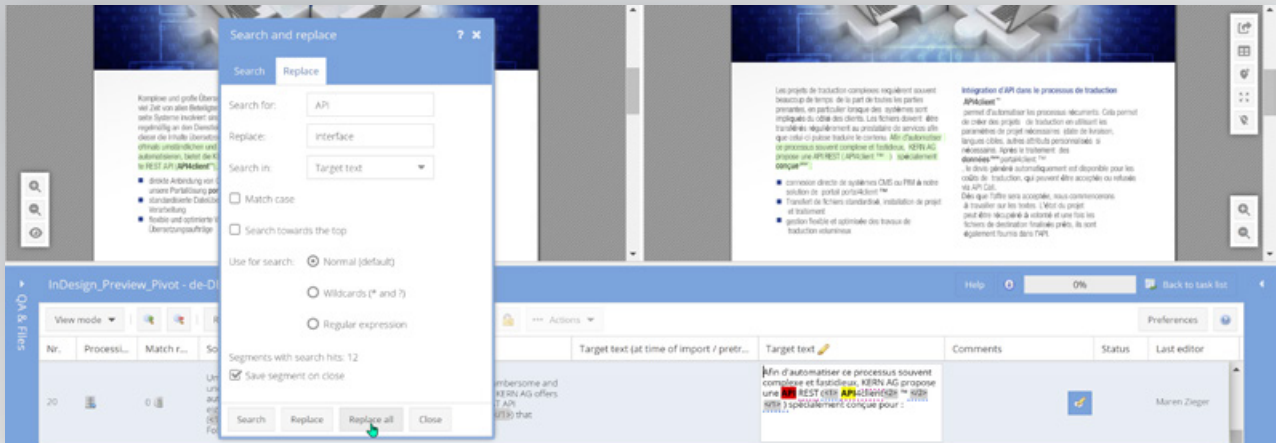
Search and replace ? ✕

Search
Replace

Search for: API
Replace: interface
Search in: Target text
Match case
Search towards the top
Use for search: Normal (default)
Wildcards (* and ?)
Regular expression
Segments with search hits: 12
Save segment on close
Search Replace Replace all Close

Komplexe und große Übers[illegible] viel Zeit von allen Beteilig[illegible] seite Systeme involviert sin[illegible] regelmäßig an den Dienstle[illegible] ebenso die Inhalte Übersetz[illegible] oftmals umständlicher und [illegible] automatisieren, bietet die KE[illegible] to REST API (API4client™)
direkte Anbindung von C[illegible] unsere Portallösung po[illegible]
standardisierte Dateiübe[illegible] Verarbeitung
flexible und optimierte V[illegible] Übersetzungsaufträge

Les projets de traduction complexes requièrent souvent beaucoup de temps de la part de toutes les parties prenantes, en particulier lorsque des systèmes sont impliqués du côté des clients. Les fichiers doivent être transférés régulièrement au prestataire de services afin que celui-ci puisse traduire le contenu. Afin d'automatiser ce processus souvent complexe et fastidieux, KERN AG propose une API REST (API4client™) spécialement conçue pour :
connexion directe de systèmes CMS ou PIM à notre solution de portail portal4client™
Transfert de fichiers standardisé, installation de projet et traitement
gestion flexible et optimisée des travaux de traduction volumineux

Intégration d'API dans le processus de traduction
API4client™
permet d'automatiser les processus récurrents. Cela permet de créer des projets de traduction en utilisant les paramètres de projet nécessaires (date de livraison, langues cibles, autres attributs personnalisés) si nécessaire. Après le traitement des données dans portal4client™, le devis généré automatiquement est disponible pour les coûts de traduction, qui peuvent être acceptés ou refusés via API Call.
Dès que l'offre sera acceptée, nous commencerons à travailler sur les textes. L'état du projet peut être récupéré à volonté et une fois les fichiers de destination finalisés prêts, ils sont également fournis dans l'API.

QA & Files
InDesign_Preview_Pivot - de-D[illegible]
Help 0%
Back to task list
View mode
Actions
Preferences
Nr. Processi... Match r... So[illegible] Target text (at time of import / pretr... Target text Comments Status Last editor
20 0 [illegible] umbersome and KERN AG offers T API that
Afin d'automatiser ce processus souvent complexe et fastidieux, KERN AG propose une API REST API4client™ spécialement conçue pour :
Maren Zieger